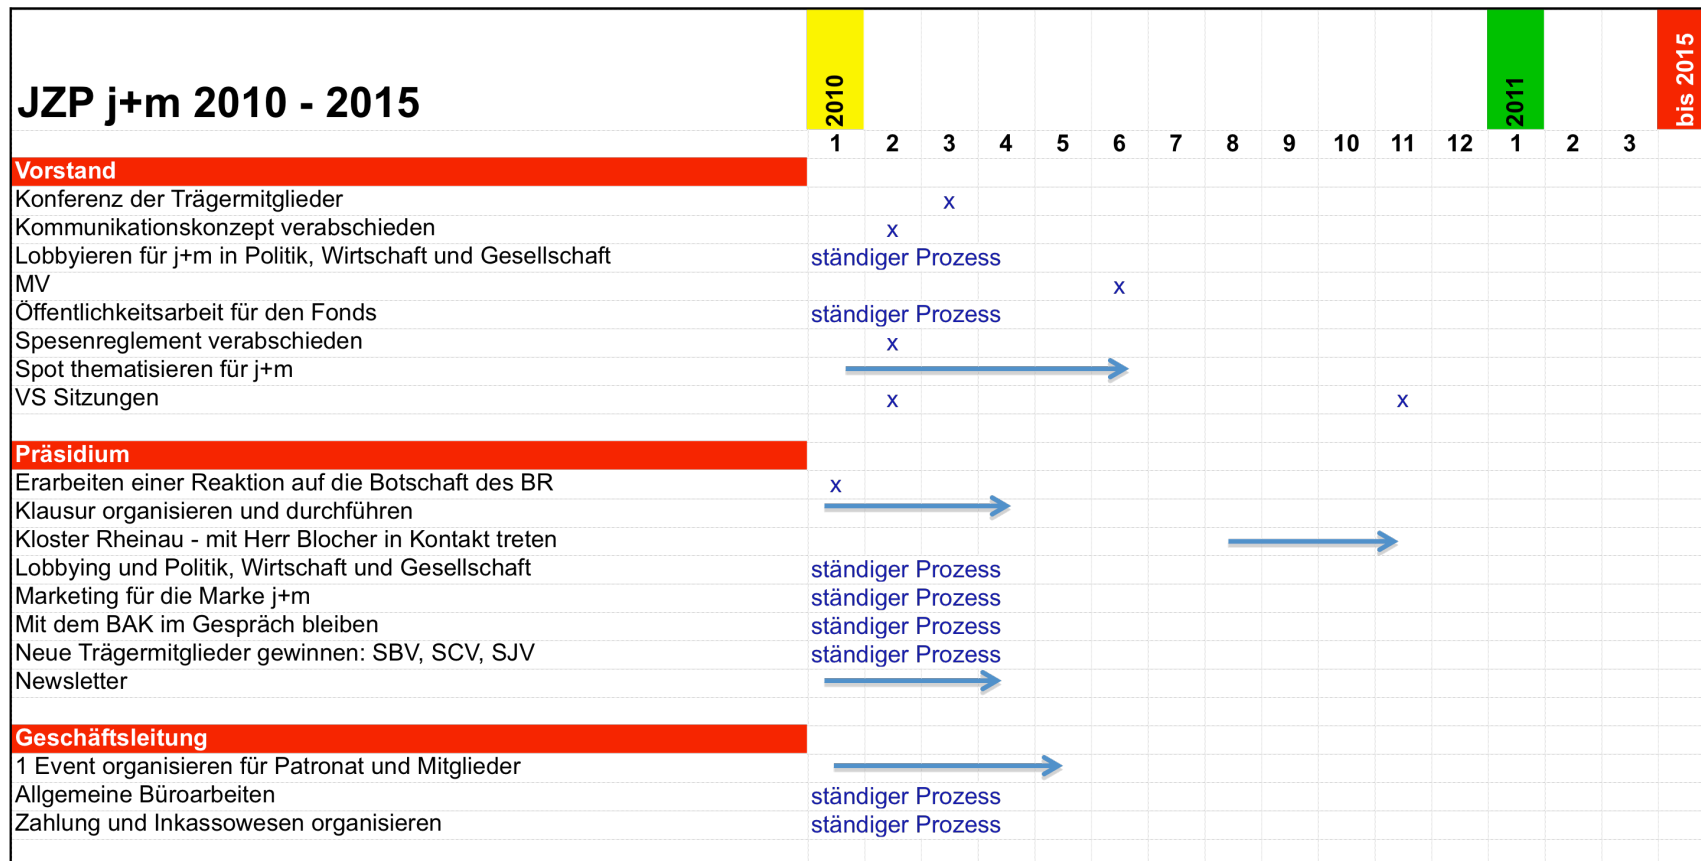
JZP j+m 2010 - 2015

| | 2010 | | | | | | | | | | | | 2011 | | | bis 2015 |
|---|---|---|---|---|---|---|---|---|---|---|---|---|---|---|---|---|
| | 1 | 2 | 3 | 4 | 5 | 6 | 7 | 8 | 9 | 10 | 11 | 12 | 1 | 2 | 3 | |
| **Vorstand** | | | | | | | | | | | | | | | | |
| Konferenz der Trägermitglieder | | | x | | | | | | | | | | | | | |
| Kommunikationskonzept verabschieden | | x | | | | | | | | | | | | | | |
| Lobbyieren für j+m in Politik, Wirtschaft und Gesellschaft | ständiger Prozess | | | | | | | | | | | | | | | |
| MV | | | | | | x | | | | | | | | | | |
| Öffentlichkeitsarbeit für den Fonds | ständiger Prozess | | | | | | | | | | | | | | | |
| Spesenreglement verabschieden | | x | | | | | | | | | | | | | | |
| Spot thematisieren für j+m | | | | | | | | | | | | | | | | |
| VS Sitzungen | | x | | | | | | | | | x | | | | | |
| **Präsidium** | | | | | | | | | | | | | | | | |
| Erarbeiten einer Reaktion auf die Botschaft des BR | x | | | | | | | | | | | | | | | |
| Klausur organisieren und durchführen | | | | | | | | | | | | | | | | |
| Kloster Rheinau - mit Herr Blocher in Kontakt treten | | | | | | | | | | | | | | | | |
| Lobbying und Politik, Wirtschaft und Gesellschaft | ständiger Prozess | | | | | | | | | | | | | | | |
| Marketing für die Marke j+m | ständiger Prozess | | | | | | | | | | | | | | | |
| Mit dem BAK im Gespräch bleiben | ständiger Prozess | | | | | | | | | | | | | | | |
| Neue Trägermitglieder gewinnen: SBV, SCV, SJV | ständiger Prozess | | | | | | | | | | | | | | | |
| Newsletter | | | | | | | | | | | | | | | | |
| **Geschäftsleitung** | | | | | | | | | | | | | | | | |
| 1 Event organisieren für Patronat und Mitglieder | | | | | | | | | | | | | | | | |
| Allgemeine Büroarbeiten | ständiger Prozess | | | | | | | | | | | | | | | |
| Zahlung und Inkassowesen organisieren | ständiger Prozess | | | | | | | | | | | | | | | |